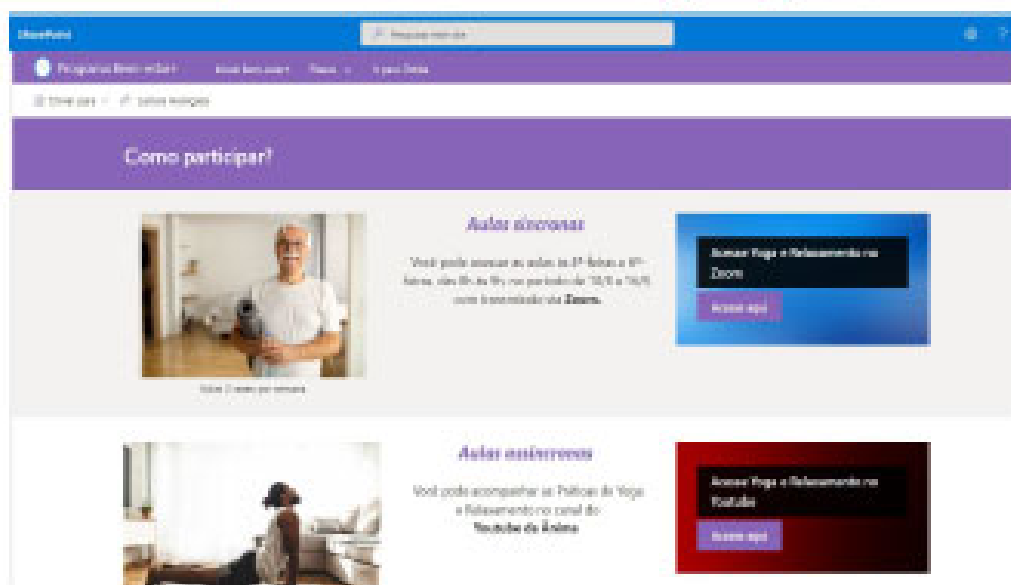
SharePoint

Pesquisar neste site

Programa Bem-estar | Inicial | Passos | Yoga | Ir para Ânima

Enviar por | Salvar alterações

Como participar?

Aulas síncronas

Você pode assistir as aulas às 4ª-feiras e 6ª-feiras, das 8h às 9h, no período de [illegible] com transmissão via Zoom.

Acesse Yoga e Relaxamento no Zoom

Acesse aqui

Todas 2 vezes por semana

Aulas assíncronas

Você pode acompanhar as Práticas de Yoga e Relaxamento no canal do Youtube da Ânima

Acesse Yoga e Relaxamento no Youtube

Acesse aqui